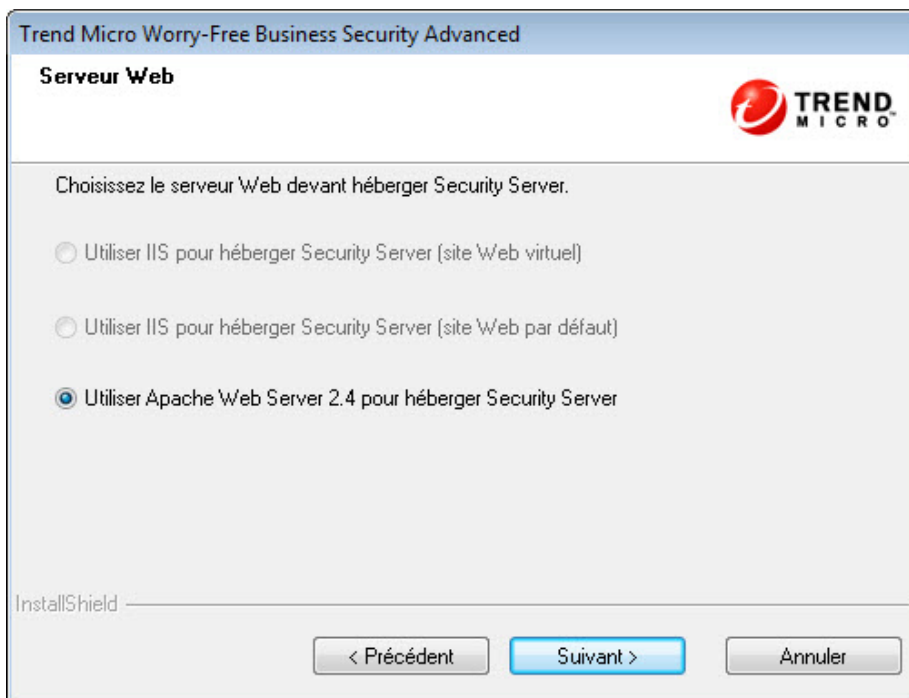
Trend Micro Worry-Free Business Security Advanced

Serveur Web

TREND MICRO™

Choisissez le serveur Web devant héberger Security Server.

Utiliser IIS pour héberger Security Server (site Web virtuel)

Utiliser IIS pour héberger Security Server (site Web par défaut)

Utiliser Apache Web Server 2.4 pour héberger Security Server

InstallShield

< Précédent

Suivant >

Annuler